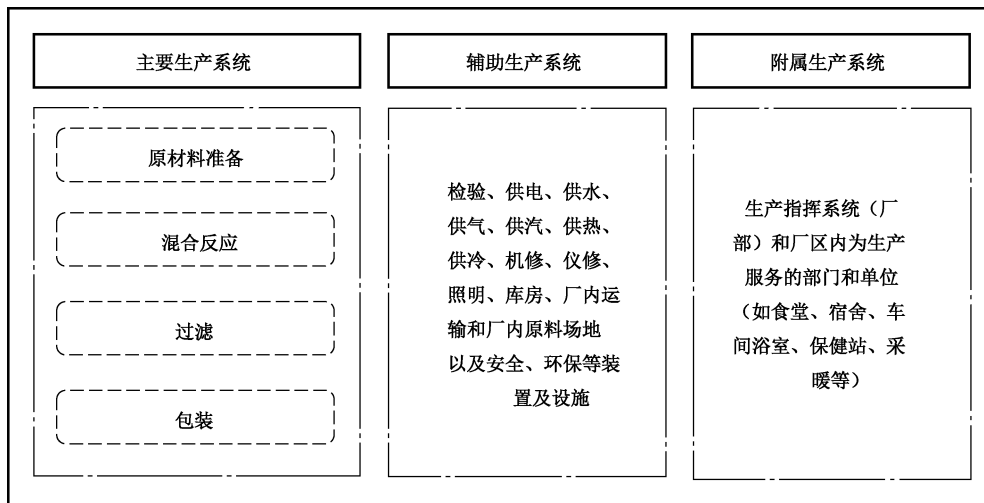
主要生产系统

辅助生产系统

附属生产系统

原材料准备

混合反应

过滤

包装

检验、供电、供水、供气、供汽、供热、供冷、机修、仪修、照明、库房、厂内运输和厂内原料场地以及安全、环保等装置及设施

生产指挥系统（厂部）和厂区内为生产服务的部门和单位（如食堂、宿舍、车间浴室、保健站、采暖等）